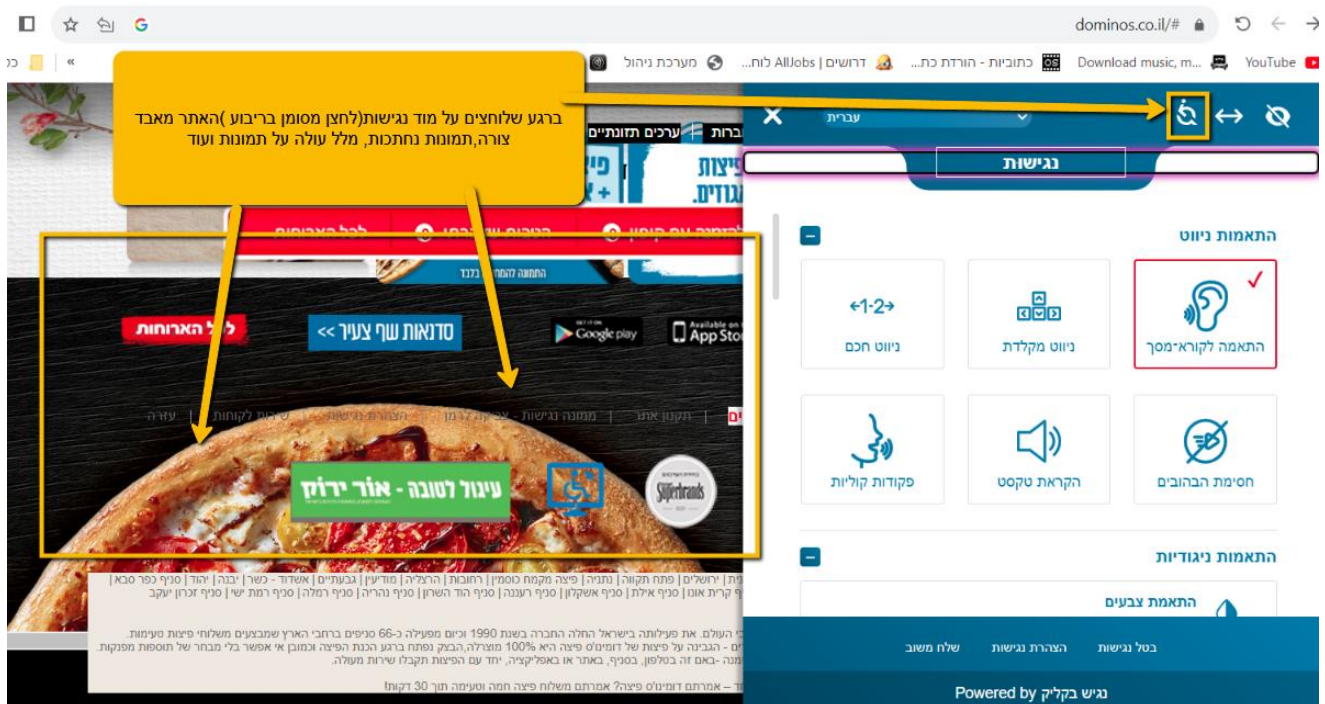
dominos.co.il/#

YouTube Download music, m... כתוביות - הורדת כת... דרושים | AllJobs לוח... מערכת ניהול

ברגע שלוחצים על מוד נגישות(לחצן מסומן בריבוע )האתר מאבד צורה,תמונות נחתכות, מלל עולה על תמונות ועוד

עברית

נגישות

התאמות ניווט

התאמה לקורא-מסך

ניווט מקלדת

ניווט חכם

חסימת הבהובים

הקראת טקסט

פקודות קוליות

התאמות ניגודיות

התאמת צבעים

בטל נגישות הצהרת נגישות שלח משוב

Powered by נגיש בקליק

ערכים תזונתיים

פיצות

לכל הארוחות

סדנאות שף צעיר >>

Google play

App Store

עיגול לטובה - אור ירוק

Superbrands

עזרה | תקנון אתר | ממונה נגישות | הצהרת נגישות | שירות לקוחות

ירושלים | פתח תקווה | נתניה | פיצה מקמח כוסמין | רחובות | הרצליה | מודיעין | גבעתיים | אשדוד - כשר | יבנה | יהוד | סניף כפר סבא | סניף קרית אונו | סניף אילת | סניף אשקלון | סניף רעננה | סניף הוד השרון | סניף נהריה | סניף רמלה | סניף רמת ישי | סניף זכרון יעקב

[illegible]